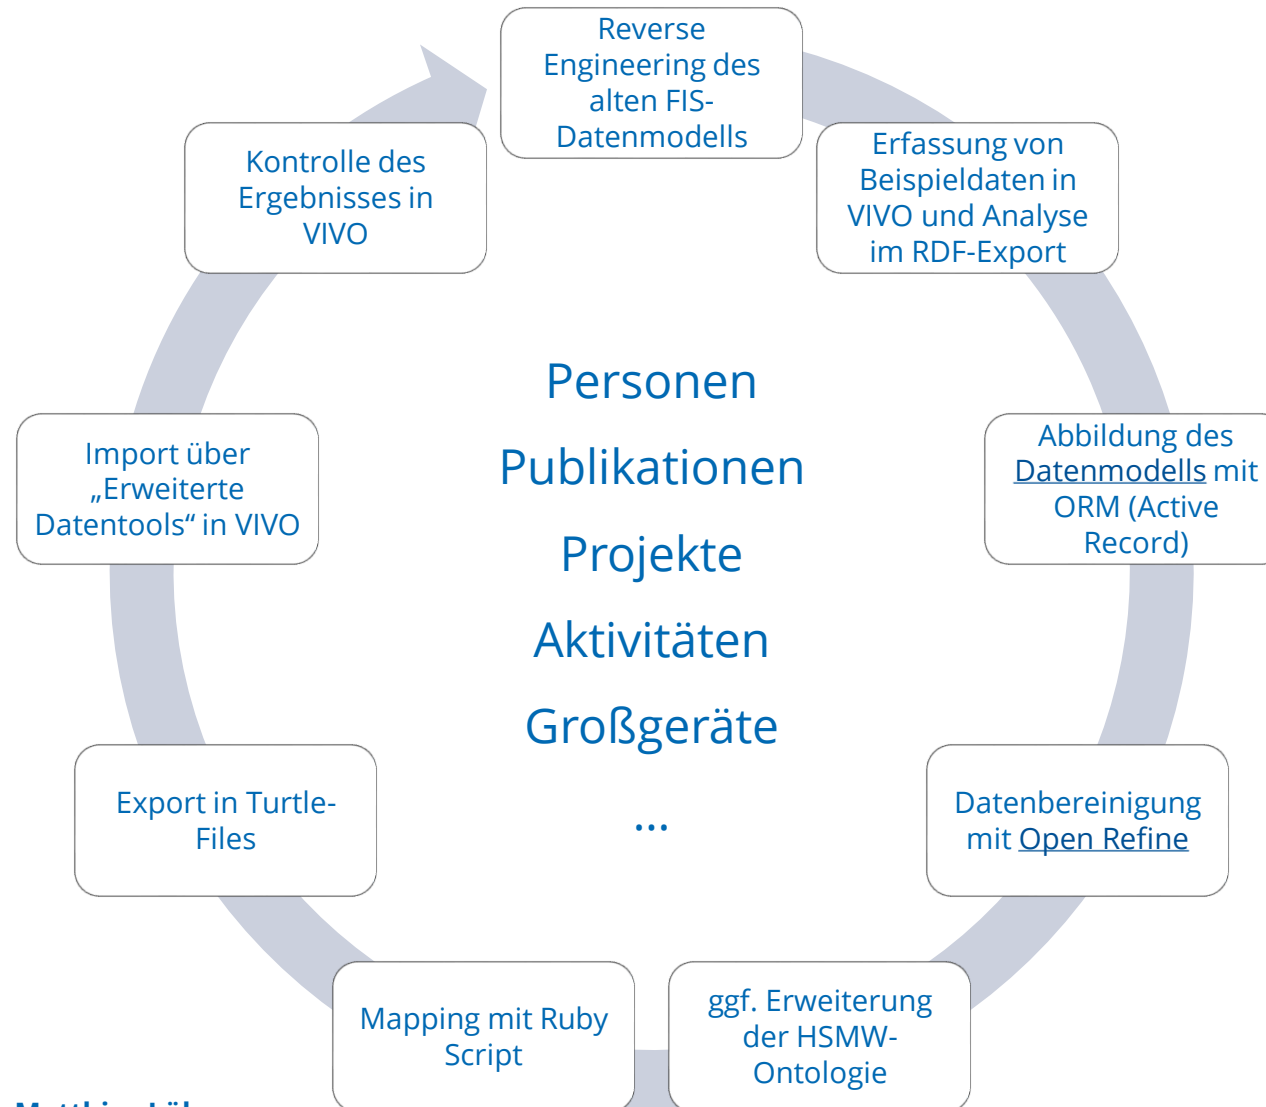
Reverse Engineering des alten FIS-Datenmodells

Erfassung von Beispieldaten in VIVO und Analyse im RDF-Export

Abbildung des Datenmodells mit ORM (Active Record)

Datenbereinigung mit Open Refine

ggf. Erweiterung der HSMW-Ontologie

Mapping mit Ruby Script

Export in Turtle-Files

Import über „Erweiterte Datentools“ in VIVO

Kontrolle des Ergebnisses in VIVO

Personen

Publikationen

Projekte

Aktivitäten

Großgeräte

...

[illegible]